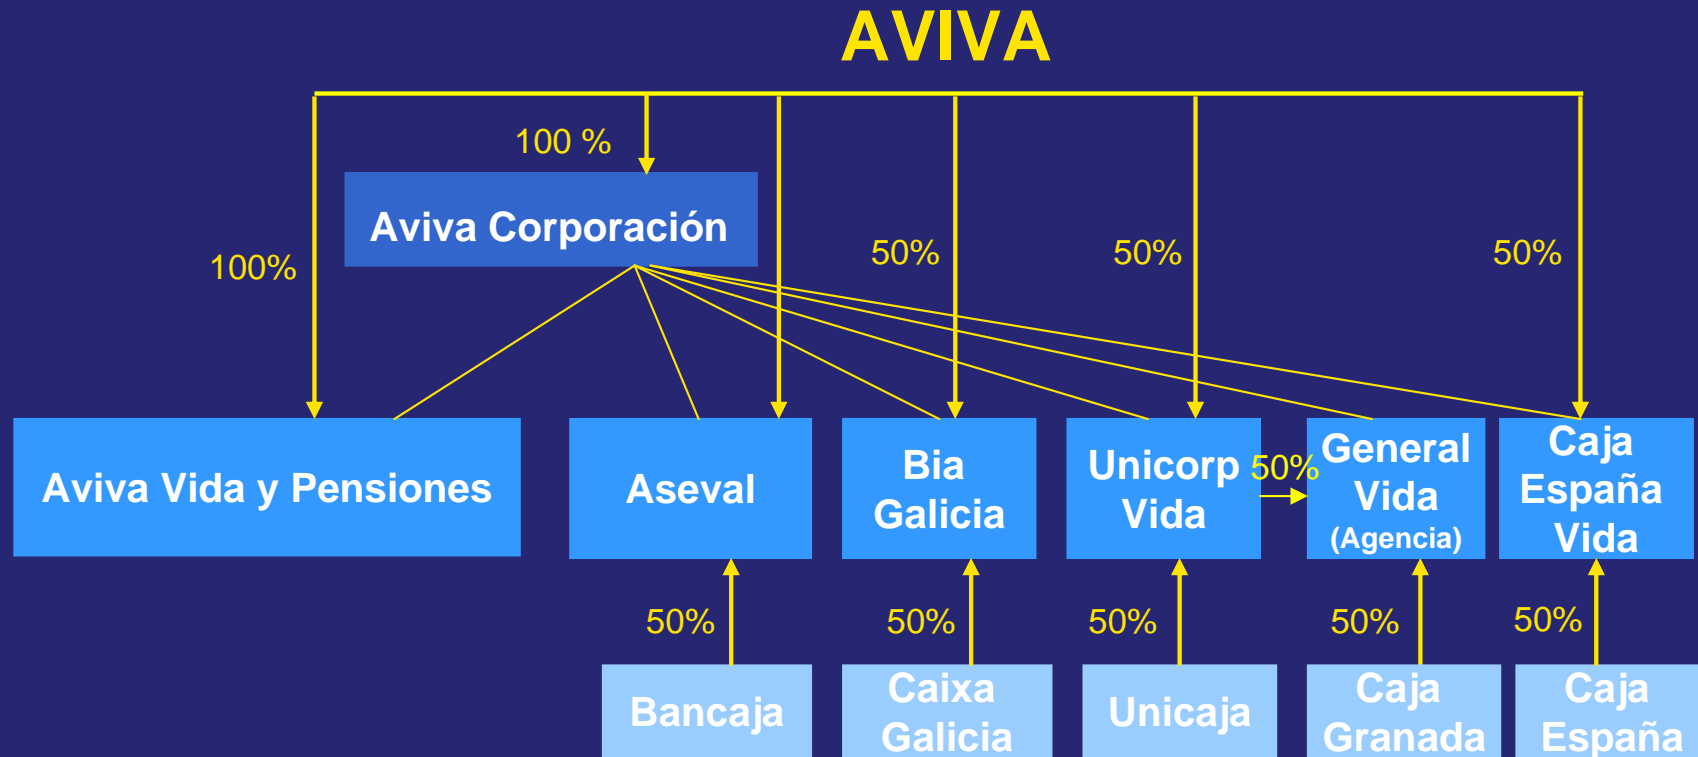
AVIVA

100 %

Aviva Corporación

100%

50%

50%

50%

Aviva Vida y Pensiones

Aseval

Bia Galicia

Unicorp Vida

50%

General Vida (Agencia)

Caja España Vida

50%

50%

50%

50%

50%

Bancaja

Caixa Galicia

Unicaja

Caja Granada

Caja España